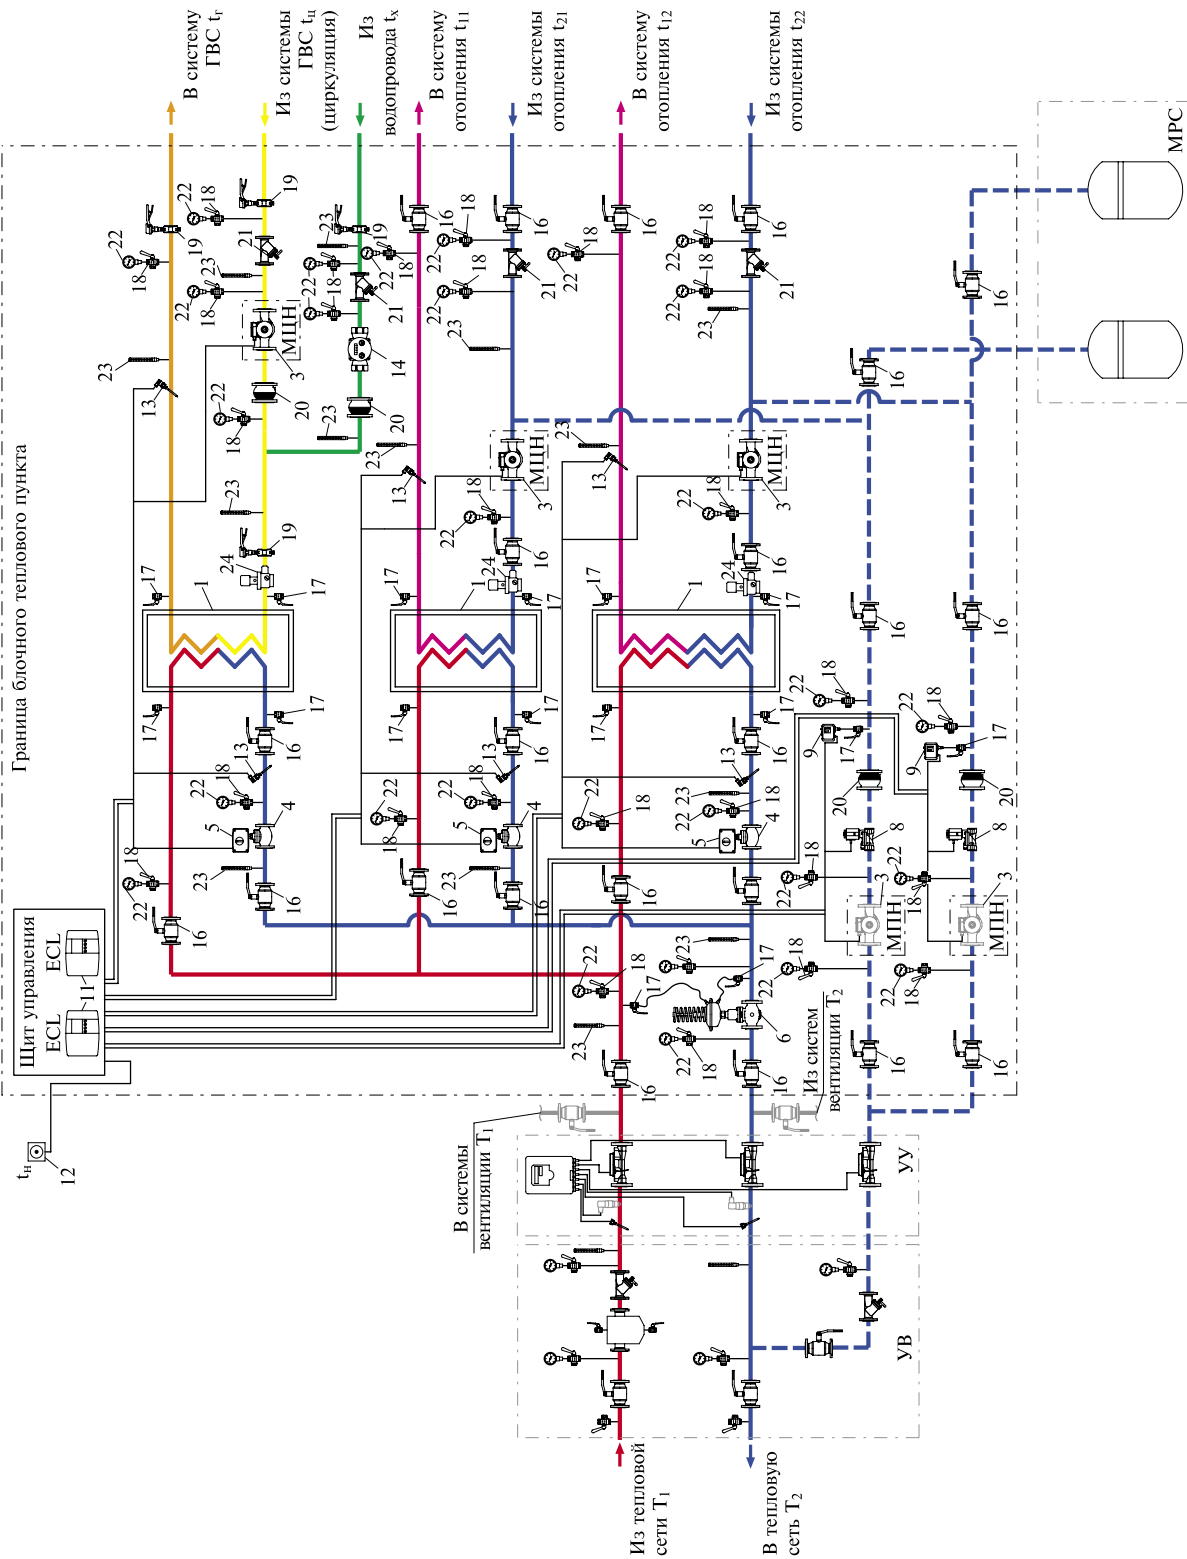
В систему ГВС $t_г$

Из системы ГВС $t_ц$ (циркуляция)

Из водопровода $t_х$

В систему отопления $t_{11}$

Из системы отопления $t_{21}$

В систему отопления $t_{12}$

Из системы отопления $t_{22}$

Граница блочного теплового пункта

МРС

МЦН

МЦН

МЦН

МПН

МПН

Щит управления

ECL

ECL

11

$t_н$

12

В системы вентиляции $T_1$

Из систем вентиляции $T_2$

УУ

УВ

Из тепловой сети $T_1$

В тепловую сеть $T_2$

1 1 1 3 3 3 3 3 4 4 4 5 5 5 6 8 8 9 9 13 13 13 13 13 13 14 16 16 16 16 16 16 16 16 16 16 16 16 16 16 16 16 16 16 16 16 16 16 17 17 17 17 17 17 17 17 17 17 17 17 17 17 18 18 18 18 18 18 18 18 18 18 18 18 18 18 18 18 18 18 18 18 18 18 19 19 19 19 20 20 20 20 21 21 21 21 22 22 22 22 22 22 22 22 22 22 22 22 22 22 22 22 22 22 22 22 23 23 23 23 23 23 23 23 23 23 23 23 23 23 24 24 24